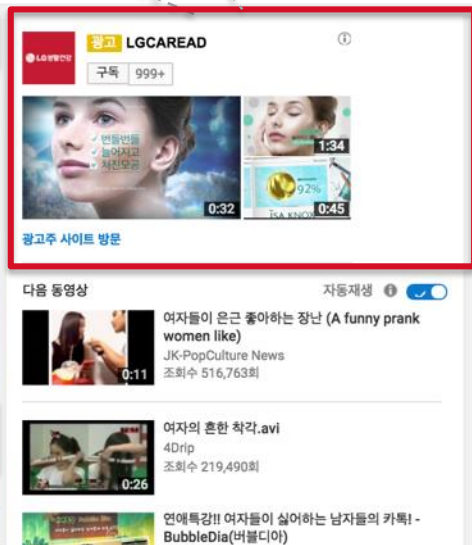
LG생활건강

광고 LGCAREAD

구독 999+

번들번들
늘어지고
처진모공

0:32

1:34

92%

ISA KNOX

0:45

광고주 사이트 방문

다음 동영상

자동재생

여자들이 은근 좋아하는 장난 (A funny prank women like)
JK-PopCulture News
조회수 516,763회

0:11

여자의 흔한 착각.avi
4Drip
조회수 219,490회

0:26

연애특강!! 여자들이 싫어하는 남자들의 카톡! - BubbleDia(버블디아)